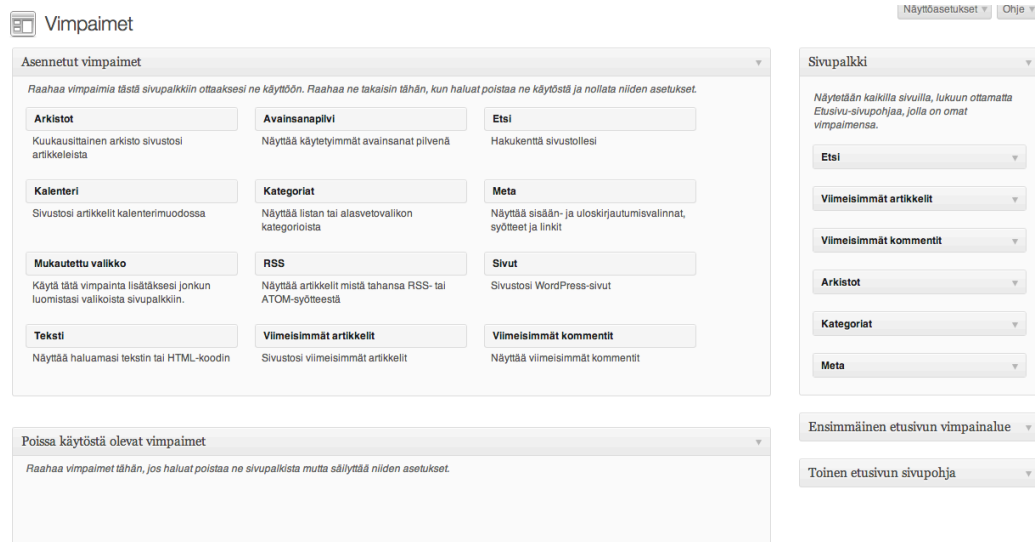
Vimpaimet

Näyttöasetukset ▾ Ohje ▾

Asennetut vimpaimet

Raahaa vimpaimia tästä sivupalkkiin ottaaksesi ne käyttöön. Raahaa ne takaisin tähän, kun haluat poistaa ne käytöstä ja nollata niiden asetukset.

Arkistot
Kuukausittainen arkisto sivustosi artikkeleista

Avainsanapilvi
Näyttää käytetyimmät avainsanat pilvenä

Etsi
Hakukenttä sivustollesi

Kalenteri
Sivustosi artikkelit kalenterimuodossa

Kategoriat
Näyttää listan tai alasvetovalikon kategorioista

Meta
Näyttää sisään- ja uloskirjautumisvalinnat, syötteet ja linkit

Mukautettu valikko
Käytä tätä vimpainta lisätäksesi jonkun luomistasi valikoista sivupalkkiin.

RSS
Näyttää artikkelit mistä tahansa RSS- tai ATOM-syötteestä

Sivut
Sivustosi WordPress-sivut

Teksti
Näyttää haluamasi tekstin tai HTML-koodin

Viimeisimmät artikkelit
Sivustosi viimeisimmät artikkelit

Viimeisimmät kommentit
Näyttää viimeisimmät kommentit

Poissa käytöstä olevat vimpaimet

Raahaa vimpaimet tähän, jos haluat poistaa ne sivupalkista mutta säilyttää niiden asetukset.

Sivupalkki

Näytetään kaikilla sivuilla, lukuun ottamatta Etusivu-sivupohjaa, jolla on omat vimpaimensa.

Etsi
Viimeisimmät artikkelit
Viimeisimmät kommentit
Arkistot
Kategoriat
Meta

Ensimmäinen etusivun vimpainalue

Toinen etusivun sivupohja